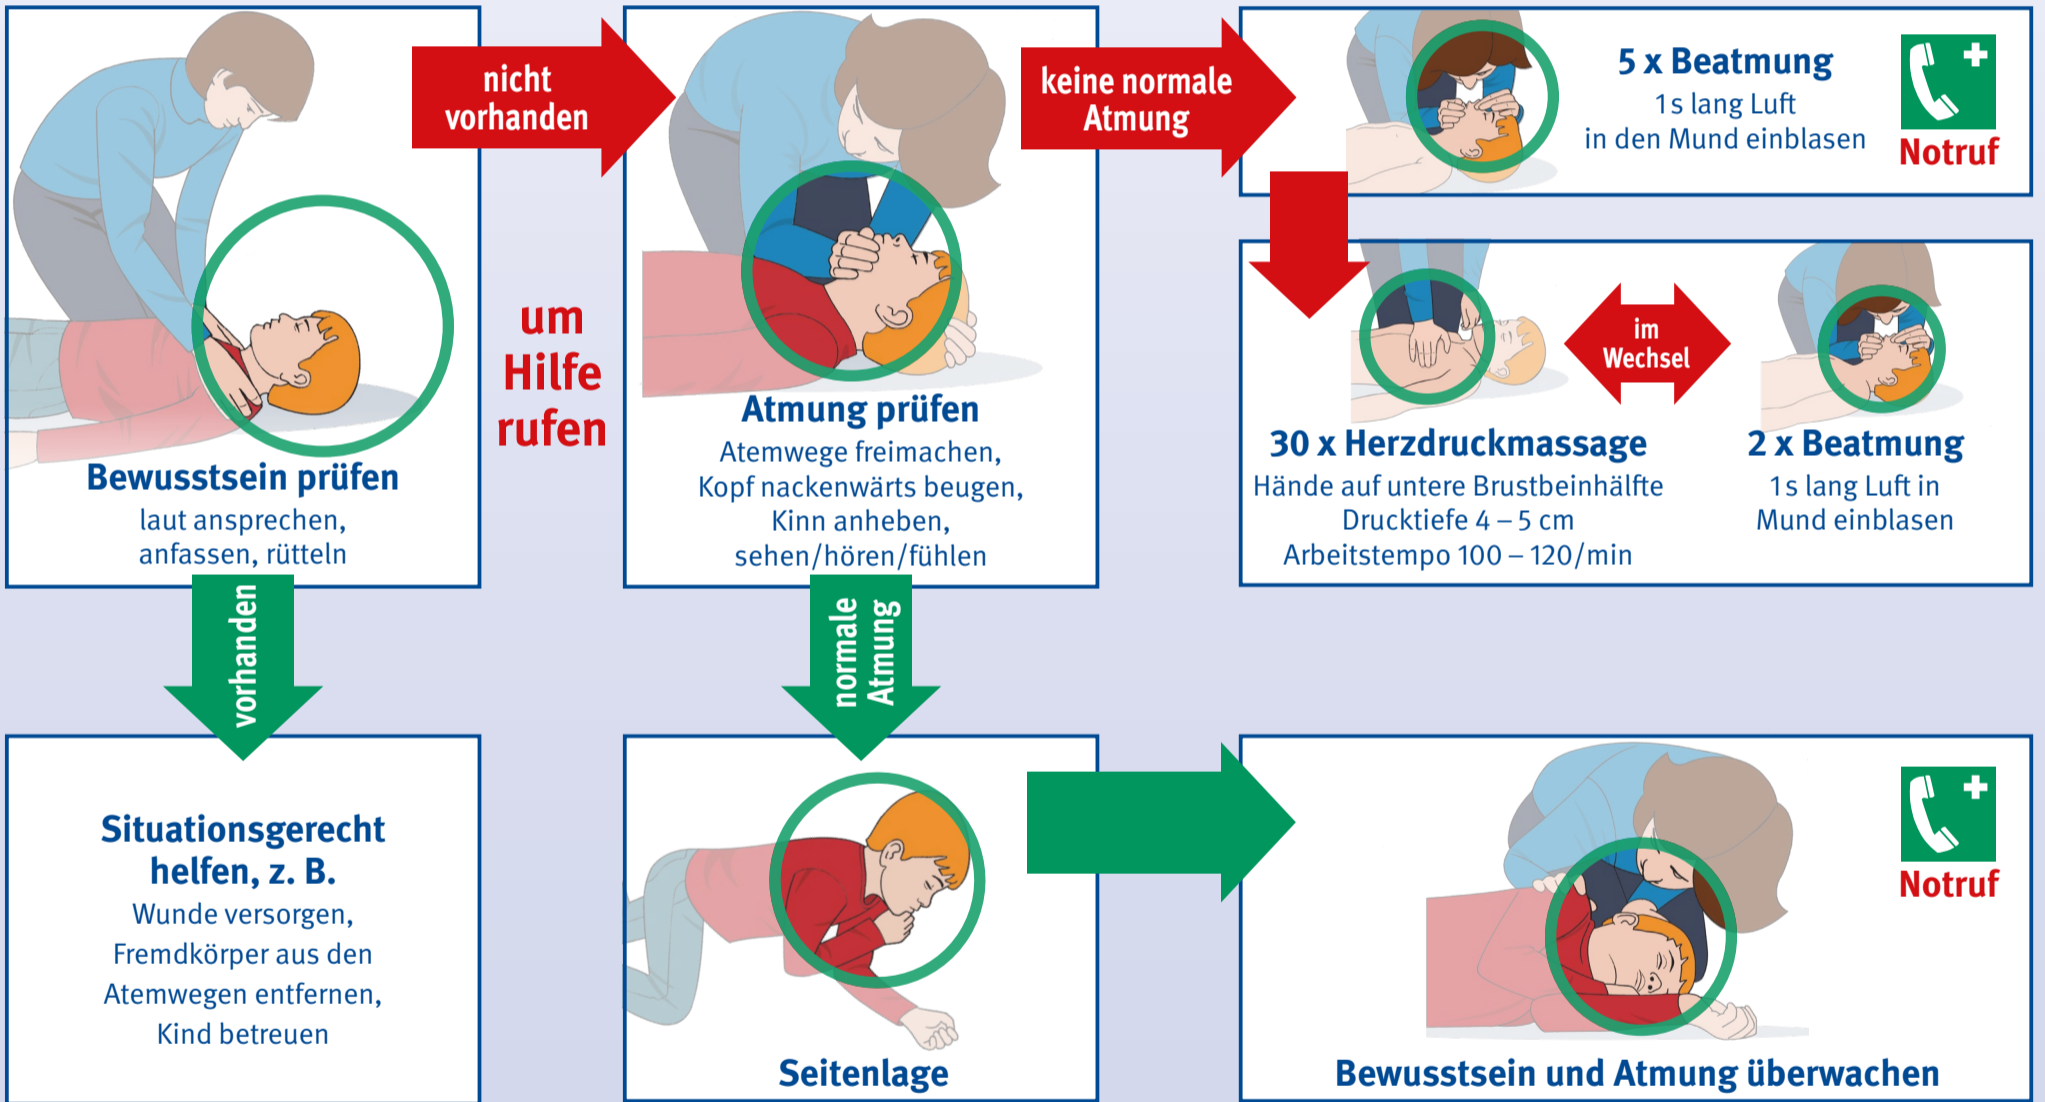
Bewusstsein prüfen
laut ansprechen, anfassen, rütteln

nicht vorhanden

um Hilfe rufen

Atmung prüfen
Atemwege freimachen, Kopf nackenwärts beugen, Kinn anheben, sehen/hören/fühlen

keine normale Atmung

5 x Beatmung
1s lang Luft in den Mund einblasen

Notruf

30 x Herzdruckmassage
Hände auf untere Brustbeinhälfte
Drucktiefe 4 – 5 cm
Arbeitstempo 100 – 120/min

im Wechsel

2 x Beatmung
1s lang Luft in Mund einblasen

vorhanden

normale Atmung

Situationsgerecht helfen, z. B.
Wunde versorgen, Fremdkörper aus den Atemwegen entfernen, Kind betreuen

Seitenlage

Notruf

Bewusstsein und Atmung überwachen